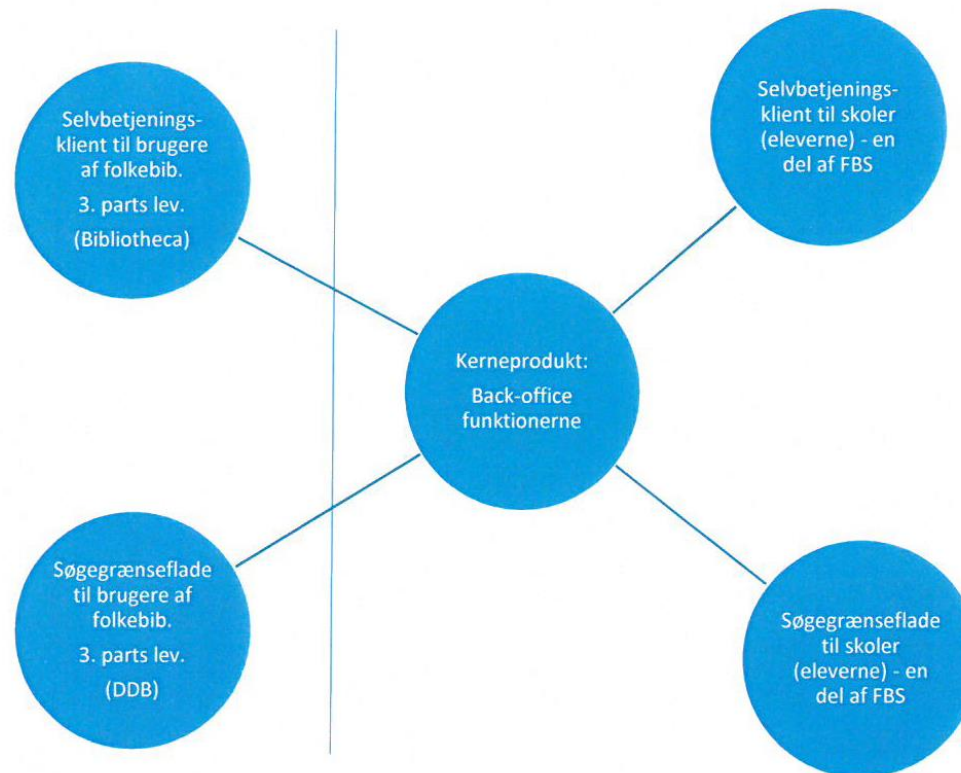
Selvbetjeningsklient til brugere af folkebib.

3. parts lev.

(Bibliotheca)

Selvbetjeningsklient til skoler (eleverne) - en del af FBS

Kerneprodukt:

Back-office funktionerne

Søgegrænseflade til brugere af folkebib.

3. parts lev.

(DDB)

Søgegrænseflade til skoler (eleverne) - en del af FBS